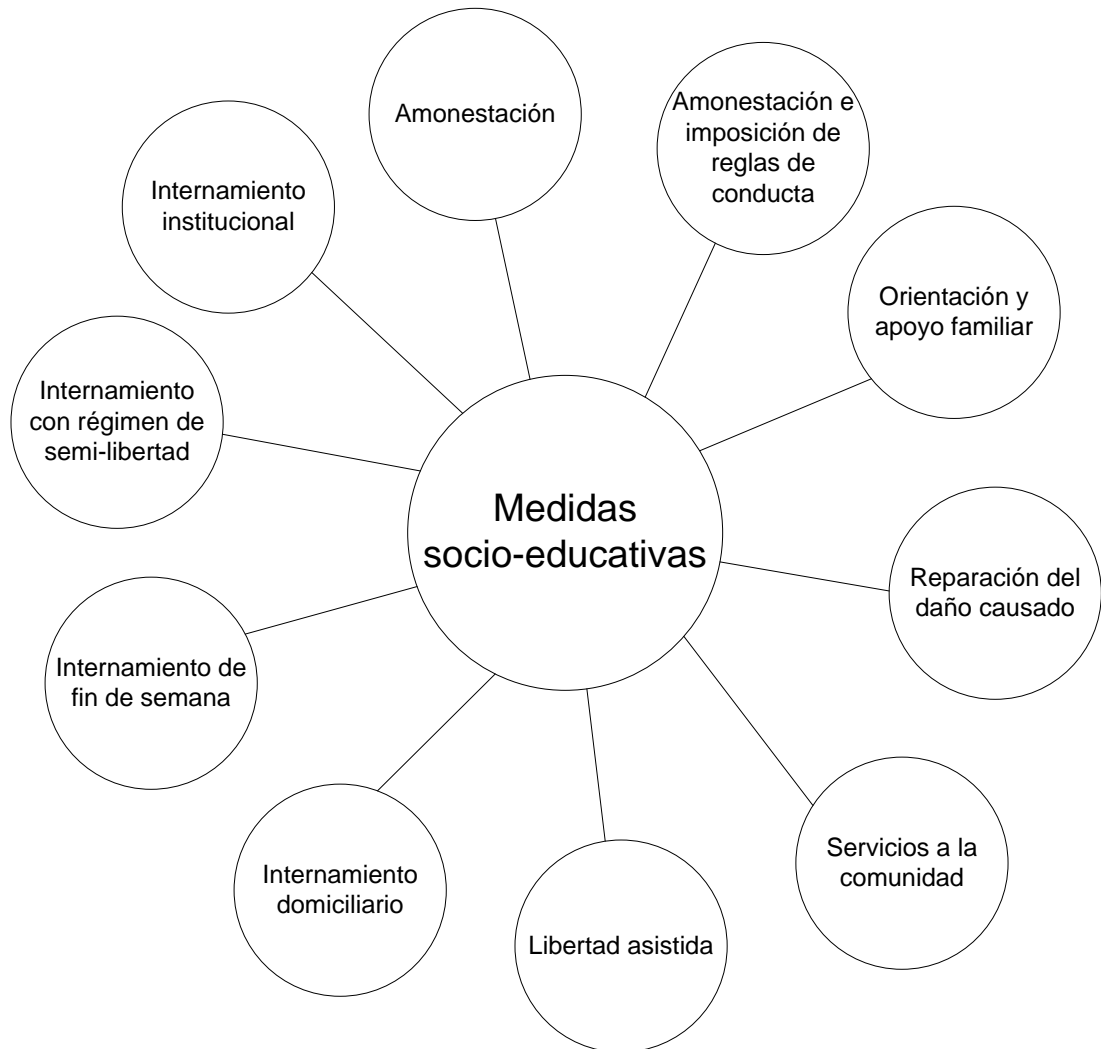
Medidas socio-educativas

Amonestación

Amonestación e imposición de reglas de conducta

Orientación y apoyo familiar

Reparación del daño causado

Servicios a la comunidad

Libertad asistida

Internamiento domiciliario

Internamiento de fin de semana

Internamiento con régimen de semi-libertad

Internamiento institucional